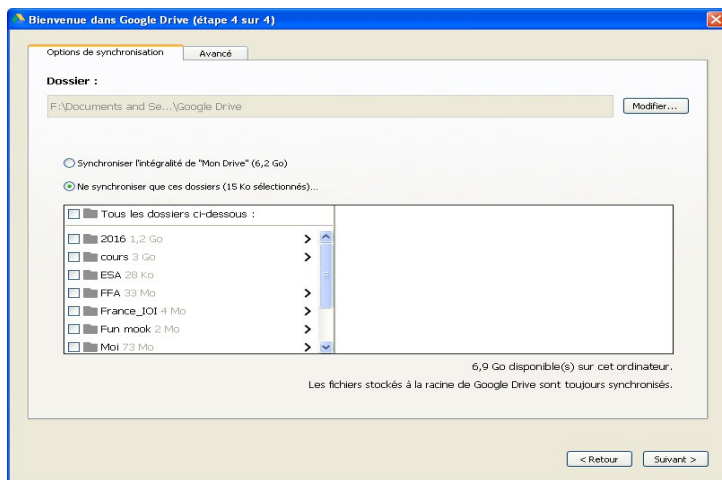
Bienvenue dans Google Drive (étape 4 sur 4)

Options de synchronisation
Avancé

Dossier :

F:\Documents and Se...\Google Drive

Modifier...

Synchroniser l'intégralité de "Mon Drive" (6,2 Go)

Ne synchroniser que ces dossiers (15 Ko sélectionnés)...

Tous les dossiers ci-dessous :
2016 1,2 Go
cours 3 Go
ESA 28 Ko
FFA 33 Mo
France_IOI 4 Mo
Fun mook 2 Mo
Moi 73 Mo

6,9 Go disponible(s) sur cet ordinateur.

Les fichiers stockés à la racine de Google Drive sont toujours synchronisés.

< Retour
Suivant >